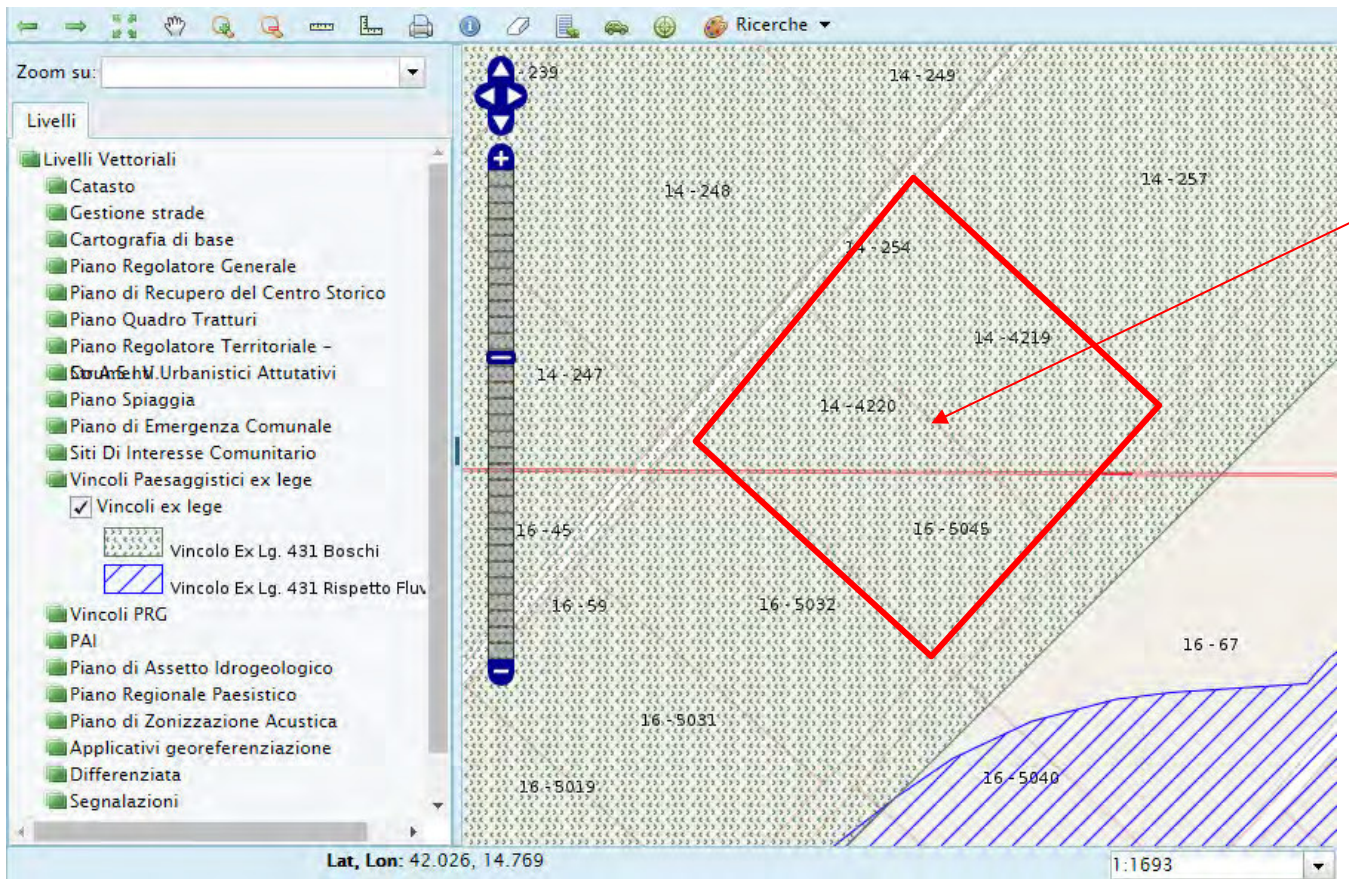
Ricerche

Zoom su:

Livelli

Livelli Vettoriali
Catasto
Gestione strade
Cartografia di base
Piano Regolatore Generale
Piano di Recupero del Centro Storico
Piano Quadro Tratturi
Piano Regolatore Territoriale - Co.A.S.I.V.
Strumenti Urbanistici Attutativi
Piano Spiaggia
Piano di Emergenza Comunale
Siti Di Interesse Comunitario
Vincoli Paesaggistici ex lege
Vincoli ex lege
Vincolo Ex Lg. 431 Boschi
Vincolo Ex Lg. 431 Rispetto Fluv
Vincoli PRG
PAI
Piano di Assetto Idrogeologico
Piano Regionale Paesistico
Piano di Zonizzazione Acustica
Applicativi georeferenziazione
Differenziata
Segnalazioni

-239
14 - 249
14 - 248
14 - 257
14 - 254
14 - 4219
14 - 247
14 - 4220
16 - 45
16 - 5045
16 - 59
16 - 5032
16 - 67
16 - 5031
16 - 5040
16 - 5019

Lat, Lon: 42.026, 14.769
1:1693